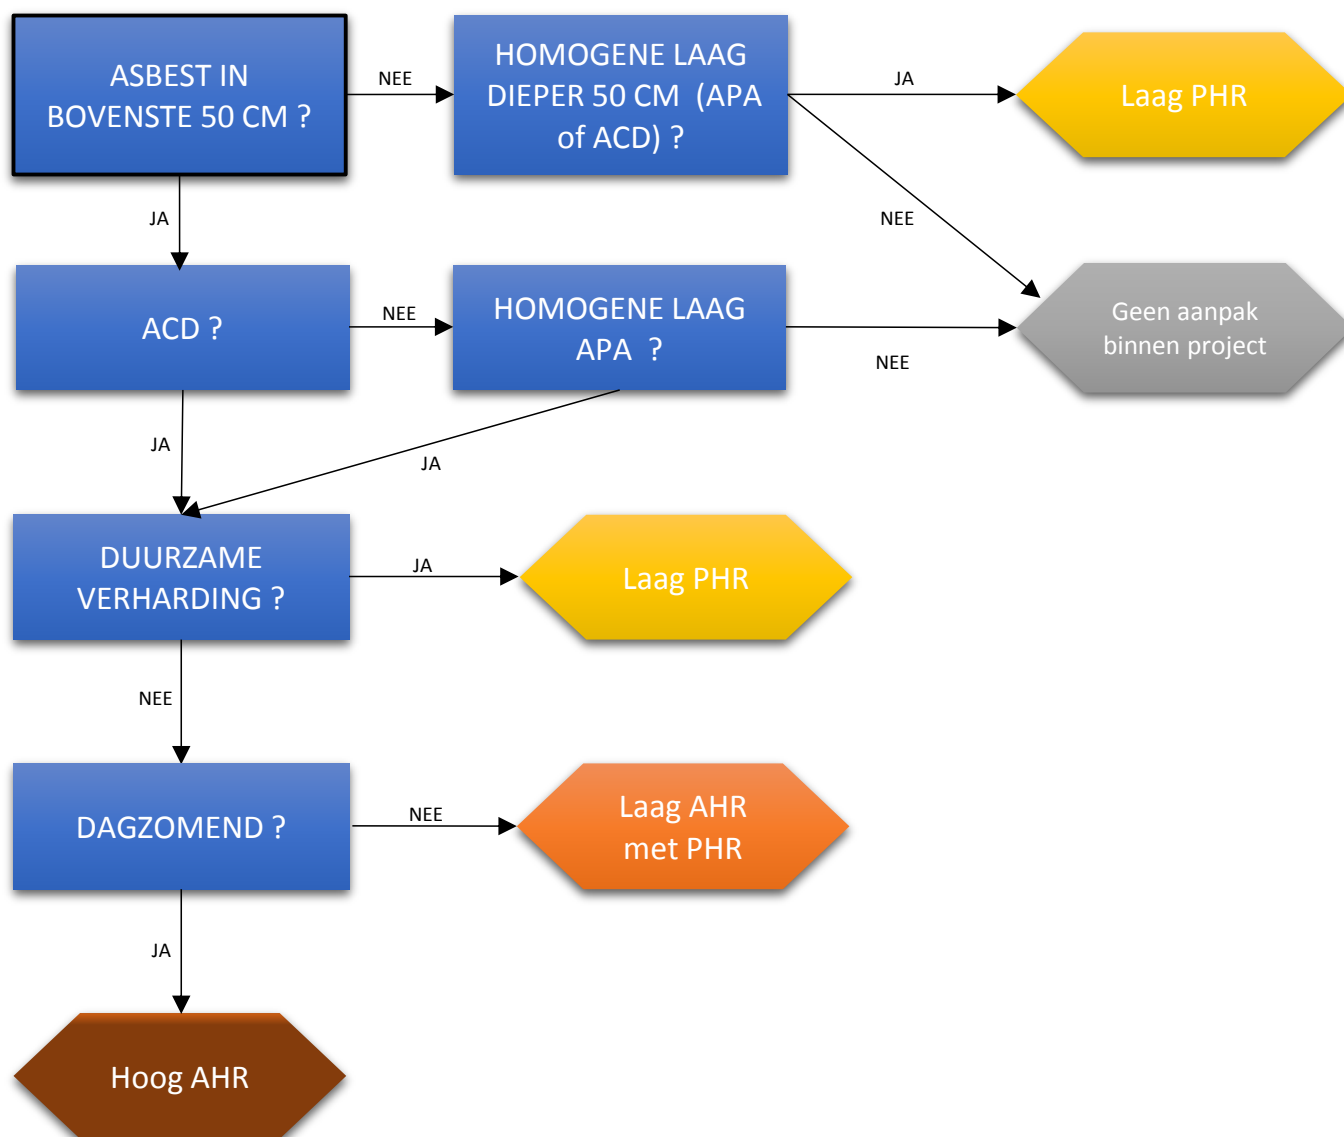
ASBEST IN BOVENSTE 50 CM ?

NEE

HOMOGENE LAAG DIEPER 50 CM (APA of ACD) ?

JA

Laag PHR

NEE

JA

ACD ?

NEE

HOMOGENE LAAG APA ?

Geen aanpak binnen project

NEE

JA

JA

DUURZAME VERHARDING ?

JA

Laag PHR

NEE

DAGZOMEND ?

NEE

Laag AHR met PHR

JA

Hoog AHR